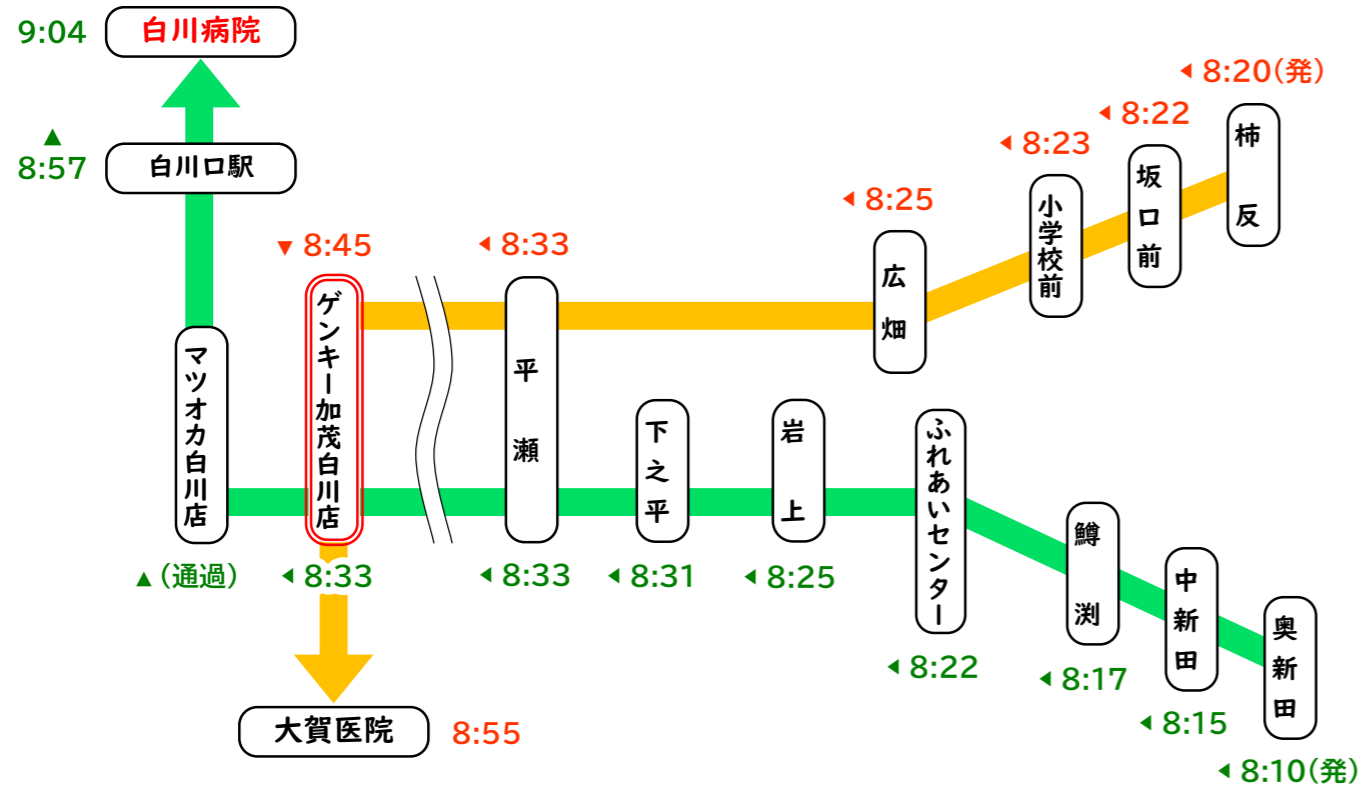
9:04 白川病院

▲
8:57 白川口駅

◂ 8:20(発)
柿反
◂ 8:22
坂口前
◂ 8:23
小学校前
◂ 8:25
広畑
◂ 8:33
平瀬
▾ 8:45
ゲンキー加茂白川店

マツオカ白川店
▲(通過)

◂ 8:33
下之平
◂ 8:31
岩上
◂ 8:25
ふれあいセンター
◂ 8:22
鱒渕
◂ 8:17
中新田
◂ 8:15
奥新田
◂ 8:10(発)

◂ 8:33

大賀医院 8:55